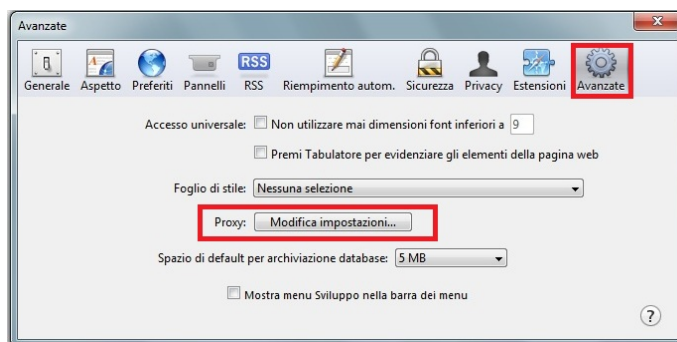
Avanzate

Generale Aspetto Preferiti Pannelli RSS RSS Riempimento autom. Sicurezza Privacy Estensioni Avanzate

Accesso universale: Non utilizzare mai dimensioni font inferiori a 9

Premi Tabulatore per evidenziare gli elementi della pagina web

Foglio di stile: Nessuna selezione

Proxy: Modifica impostazioni...

Spazio di default per archiviazione database: 5 MB

Mostra menu Sviluppo nella barra dei menu

?